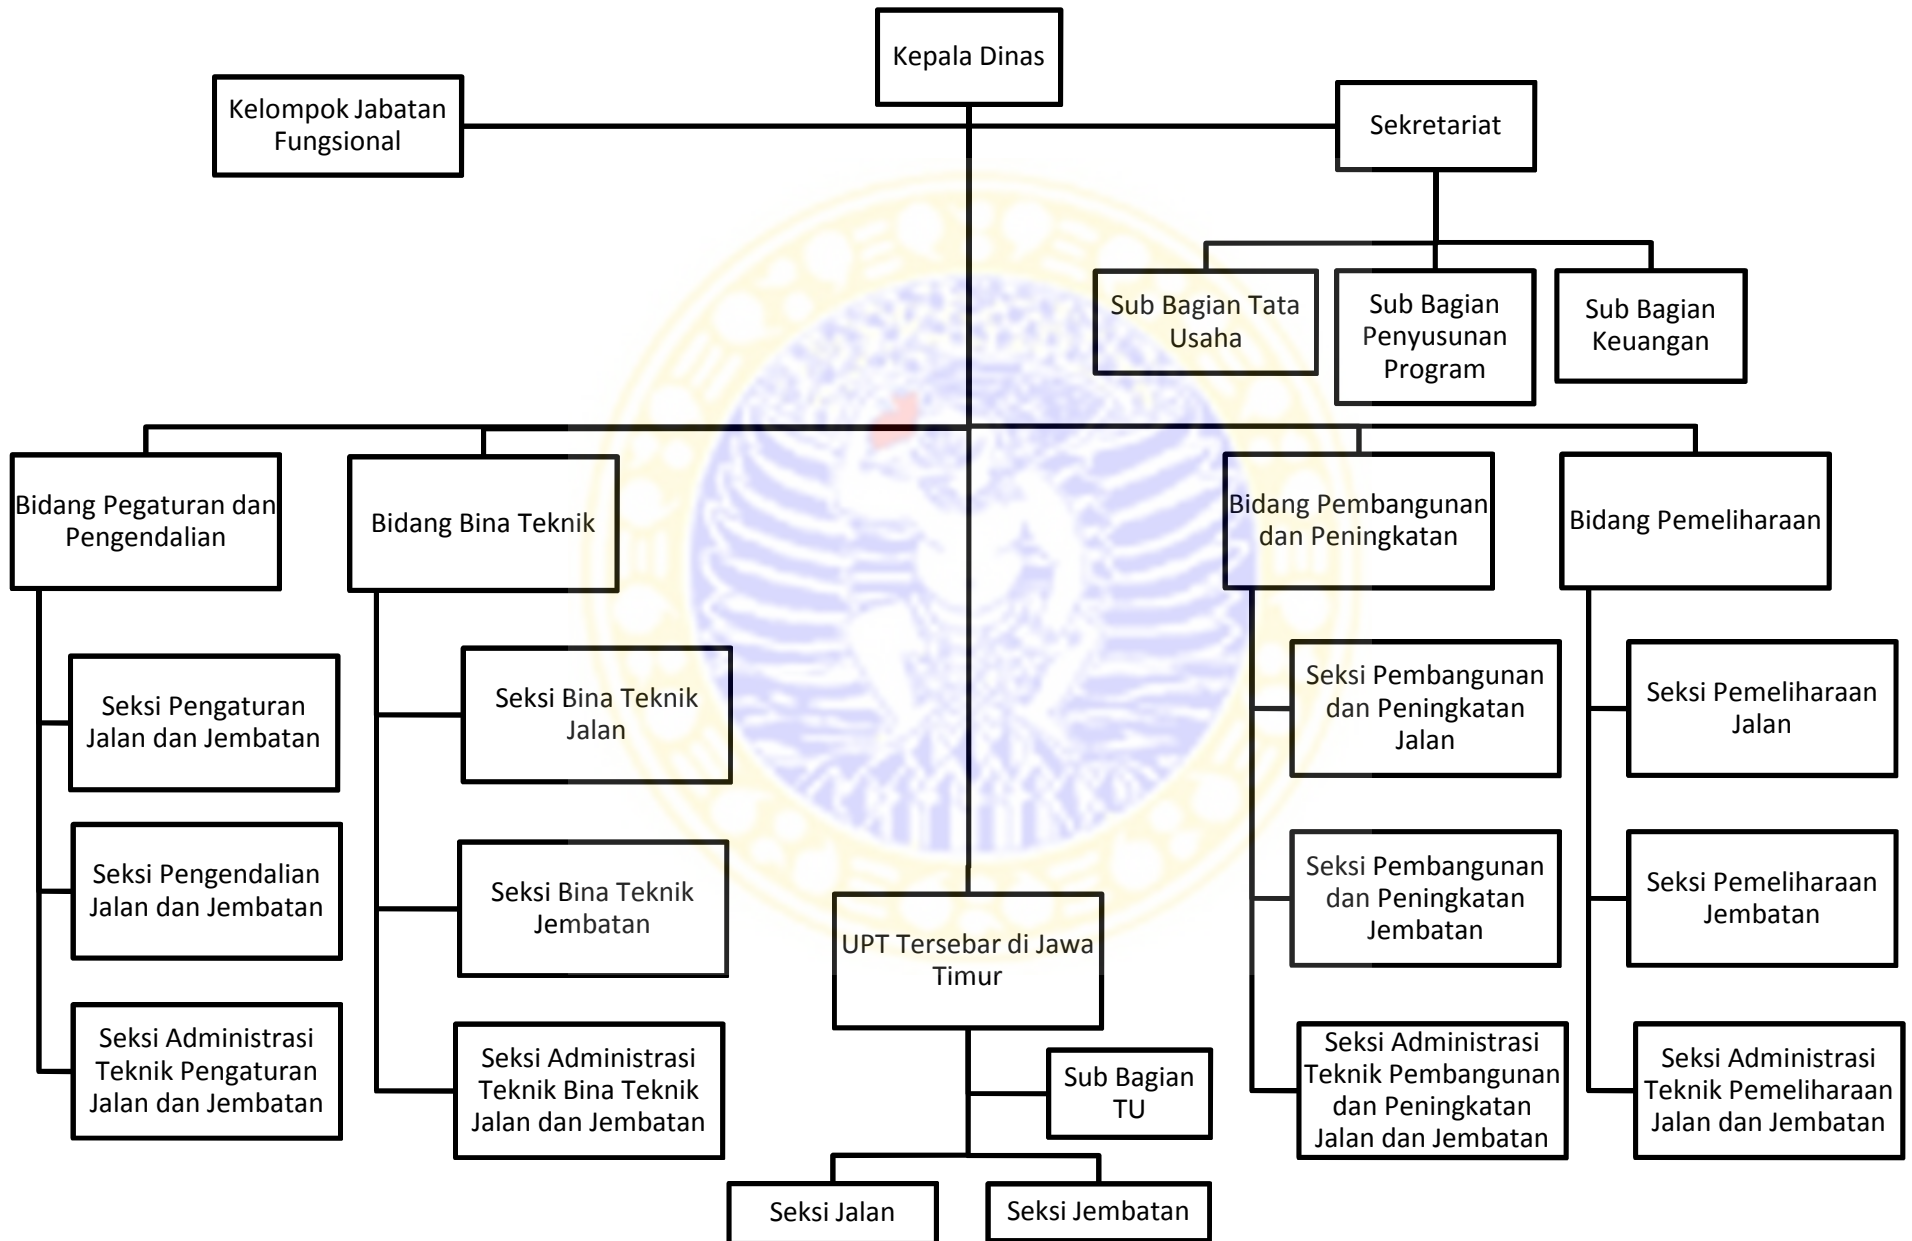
Kepala Dinas

Kelompok Jabatan Fungsional

Sekretariat

Sub Bagian Tata Usaha

Sub Bagian Penyusunan Program

Sub Bagian Keuangan

Bidang Pegaturan dan Pengendalian

Seksi Pengaturan Jalan dan Jembatan

Seksi Pengendalian Jalan dan Jembatan

Seksi Administrasi Teknik Pengaturan Jalan dan Jembatan

Bidang Bina Teknik

Seksi Bina Teknik Jalan

Seksi Bina Teknik Jembatan

Seksi Administrasi Teknik Bina Teknik Jalan dan Jembatan

UPT Tersebar di Jawa Timur

Sub Bagian TU

Seksi Jalan

Seksi Jembatan

Bidang Pembangunan dan Peningkatan

Seksi Pembangunan dan Peningkatan Jalan

Seksi Pembangunan dan Peningkatan Jembatan

Seksi Administrasi Teknik Pembangunan dan Peningkatan Jalan dan Jembatan

Bidang Pemeliharaan

Seksi Pemeliharaan Jalan

Seksi Pemeliharaan Jembatan

Seksi Administrasi Teknik Pemeliharaan Jalan dan Jembatan